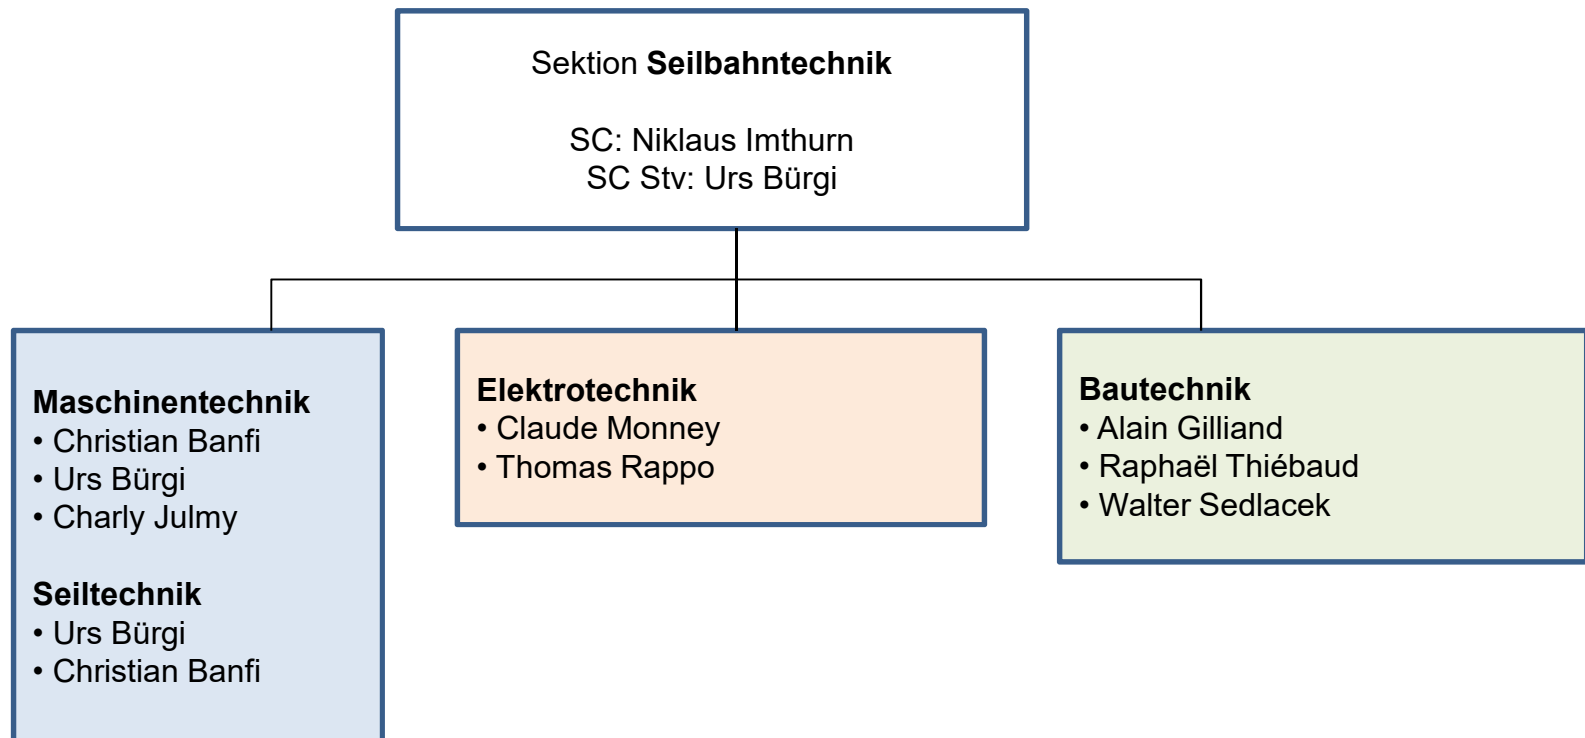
Sektion **Seilbahntechnik**

SC: Niklaus Imthurn
SC Stv: Urs Bürgi

**Maschinentechnik**
• Christian Banfi
• Urs Bürgi
• Charly Julmy

**Seiltechnik**
• Urs Bürgi
• Christian Banfi

**Elektrotechnik**
• Claude Monney
• Thomas Rappo

**Bautechnik**
• Alain Gilliand
• Raphaël Thiébaud
• Walter Sedlacek